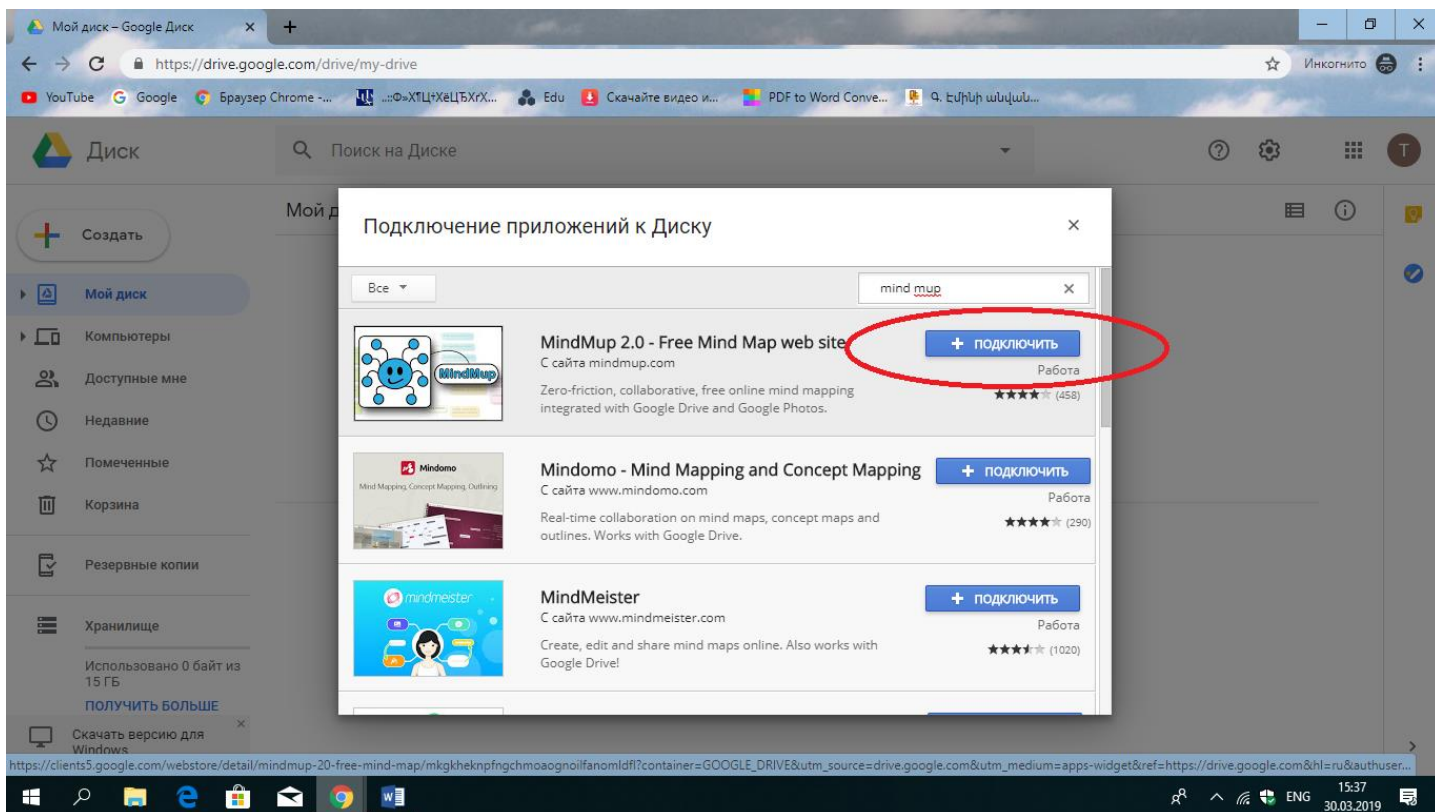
Мой диск – Google Диск ×

https://drive.google.com/drive/my-drive

Инкогнито

YouTube Google Браузер Chrome -... ...:Ф»ХЏЦ+ХёЦЂХrХ... Edu Скачайте видео и... PDF to Word Conve... Գ. Էմինի անվան...

Диск

Поиск на Диске

Создать

Мой диск

Компьютеры

Доступные мне

Недавние

Помеченные

Корзина

Резервные копии

Хранилище

Использовано 0 байт из 15 ГБ

ПОЛУЧИТЬ БОЛЬШЕ

Скачать версию для Windows

Мой д

Подключение приложений к Диску ×

Все

mind mup ×

MindMup

MindMup 2.0 - Free Mind Map web site
С сайта mindmup.com
Zero-friction, collaborative, free online mind mapping integrated with Google Drive and Google Photos.
+ ПОДКЛЮЧИТЬ
Работа
(458)

Mindomo
Mind Mapping, Concept Mapping, Outlining

Mindomo - Mind Mapping and Concept Mapping
С сайта www.mindomo.com
Real-time collaboration on mind maps, concept maps and outlines. Works with Google Drive.
+ ПОДКЛЮЧИТЬ
Работа
(290)

mindmeister

MindMeister
С сайта www.mindmeister.com
Create, edit and share mind maps online. Also works with Google Drive!
+ ПОДКЛЮЧИТЬ
Работа
(1020)

https://clients5.google.com/webstore/detail/mindmup-20-free-mind-map/mkgkheknpfngchmoaognoilfanomldfl?container=GOOGLE_DRIVE&utm_source=drive.google.com&utm_medium=apps-widget&ref=https://drive.google.com&hl=ru&authuser...

ENG 15:37 30.03.2019